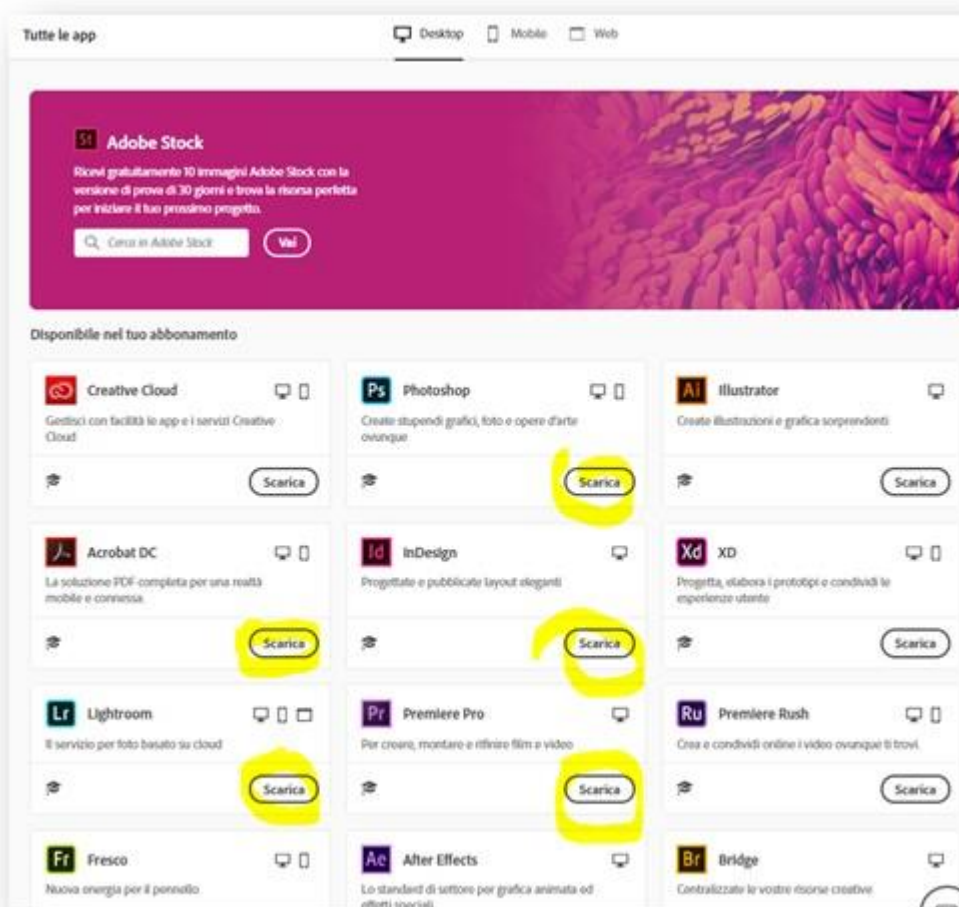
Tutte le app

Desktop Mobile Web

St Adobe Stock

Ricevi gratuitamente 10 immagini Adobe Stock con la versione di prova di 30 giorni e trova la risorsa perfetta per iniziare il tuo prossimo progetto.

Cerca in Adobe Stock

Vai

Disponibile nel tuo abbonamento

Creative Cloud
Gestisci con facilità le app e i servizi Creative Cloud
Scarica

Ps Photoshop
Create stupendi grafici, foto e opere d'arte ovunque
Scarica

Ai Illustrator
Create illustrazioni e grafica sorprendenti
Scarica

Acrobat DC
La soluzione PDF completa per una realtà mobile e connessa
Scarica

Id InDesign
Progettate e pubblicate layout eleganti
Scarica

Xd XD
Progetta, elabora i prototipi e condividi le esperienze utente
Scarica

Lr Lightroom
Il servizio per foto basato su cloud
Scarica

Pr Premiere Pro
Per creare, montare e rifinire film e video
Scarica

Ru Premiere Rush
Crea e condividi online i video ovunque ti trovi.
Scarica

Fr Fresco
Nuova energia per il pennello

Ae After Effects
Lo standard di settore per grafica animata ed effetti speciali

Br Bridge
Centralizzate le vostre risorse creative